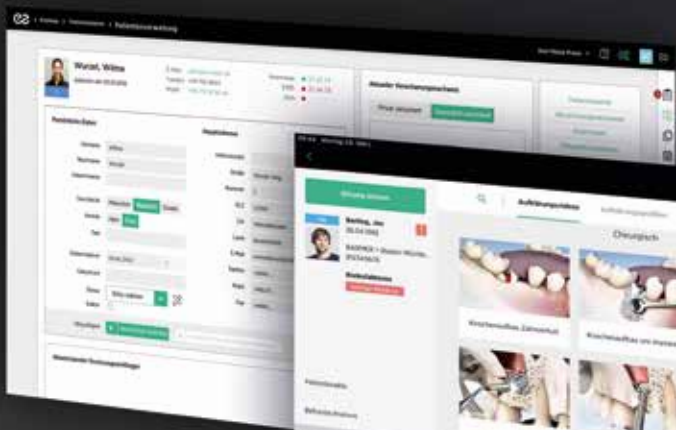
Patientenverwaltung

Wurzel, Wilma

Patienten-Daten

Hauptadresse

Aktueller Kostenvoranschlag

Bearing, Jan

26.04.1990

Aufklärungsvideos

Chirurgisch

Knochenaufbau Zahnverlust

Knochenaufbau mit Implantat